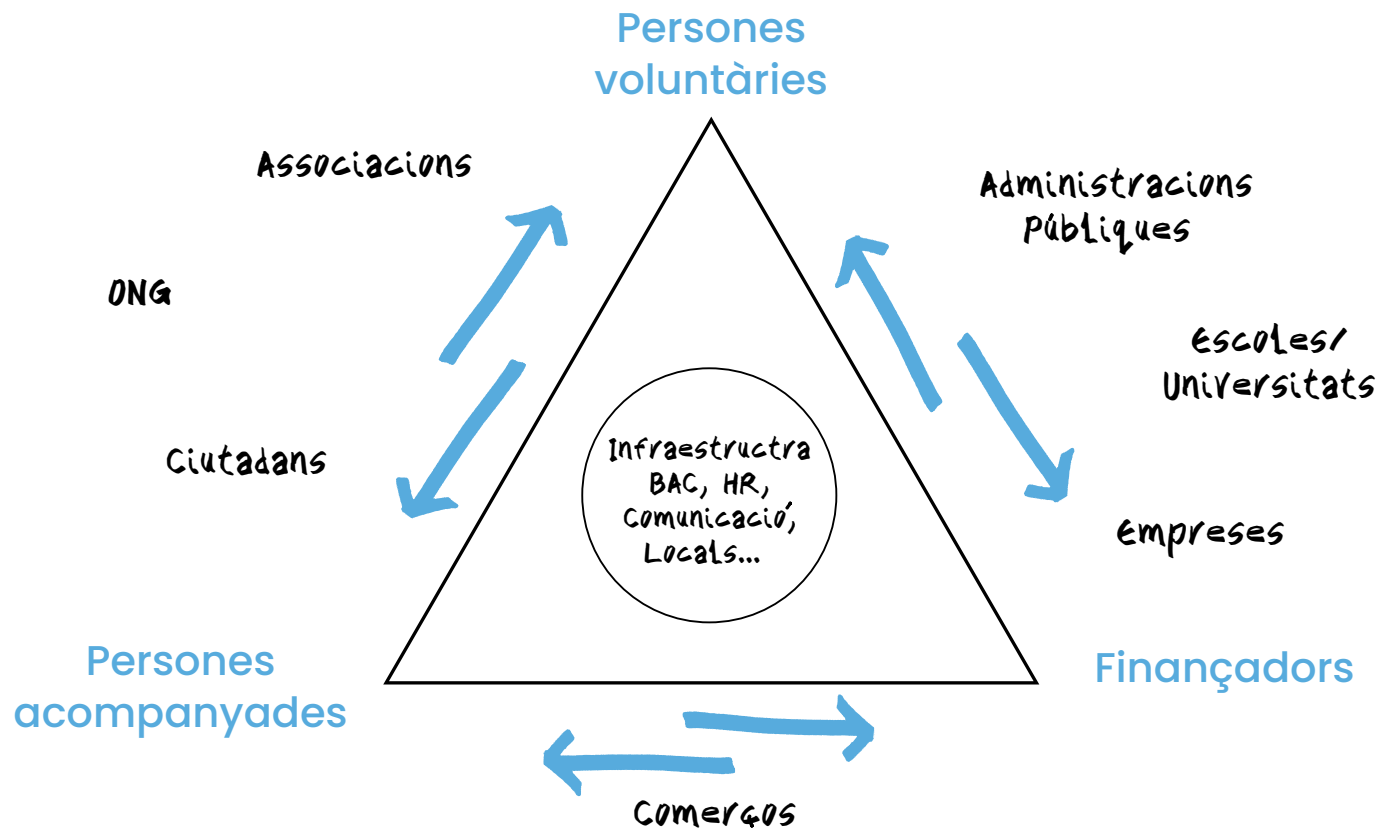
Persones voluntàries

Associacions

Administracions Públiques

ONG

Escoles/ Universitats

Ciutadans

Infraestructra BAC, HR, Comunicació, Locals...

Empreses

Persones acompanyades

Finançadors

Comerços